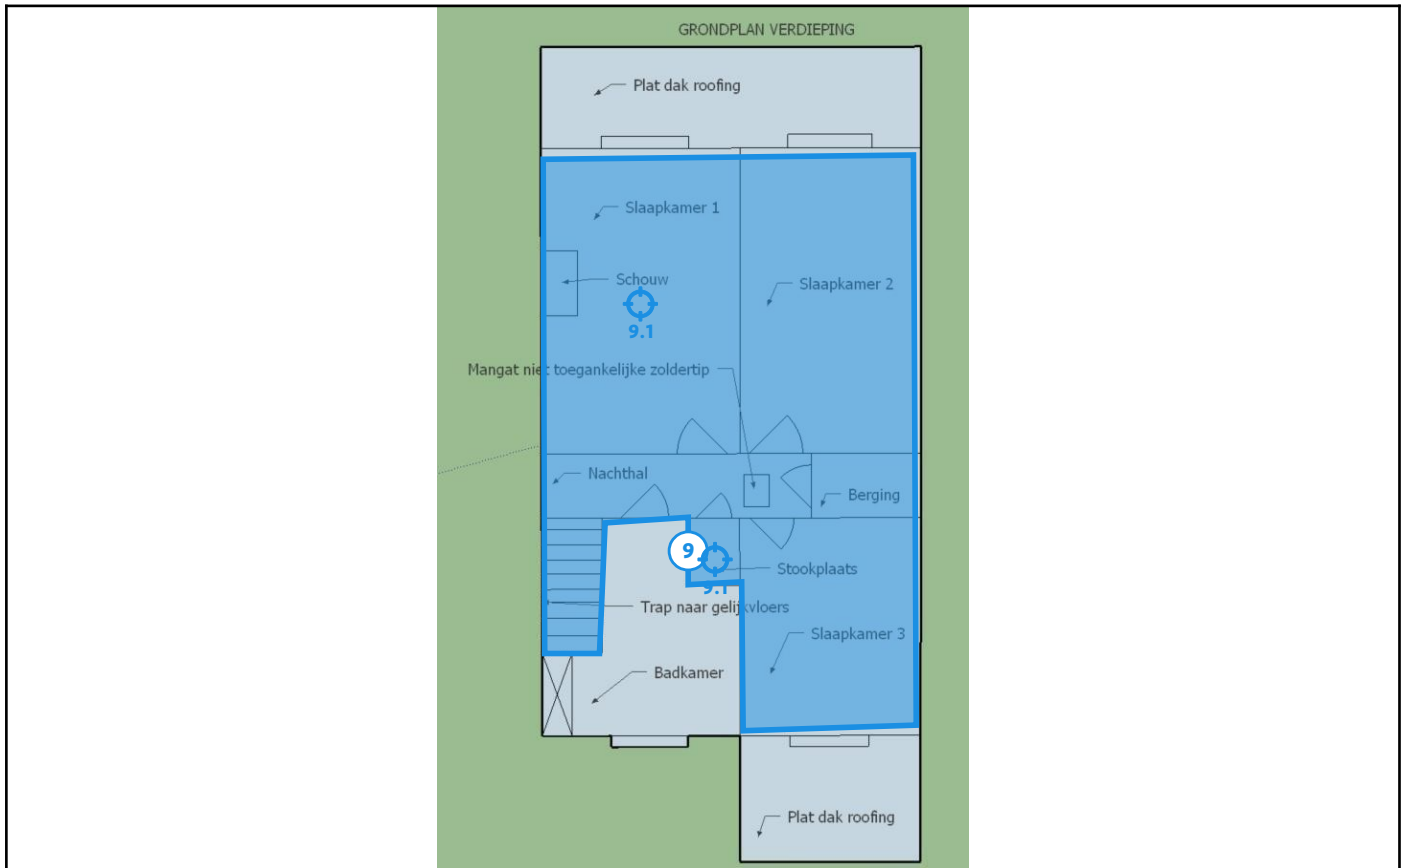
GRONDPLAN VERDIEPING

Plat dak roofing

Slaapkamer 1

Schouw

9.1

Slaapkamer 2

Mangat niet toegankelijke zoldertip

Nachthal

Berging

9

Stookplaats

9.1

Trap naar gelijkvloers

Slaapkamer 3

Badkamer

Plat dak roofing